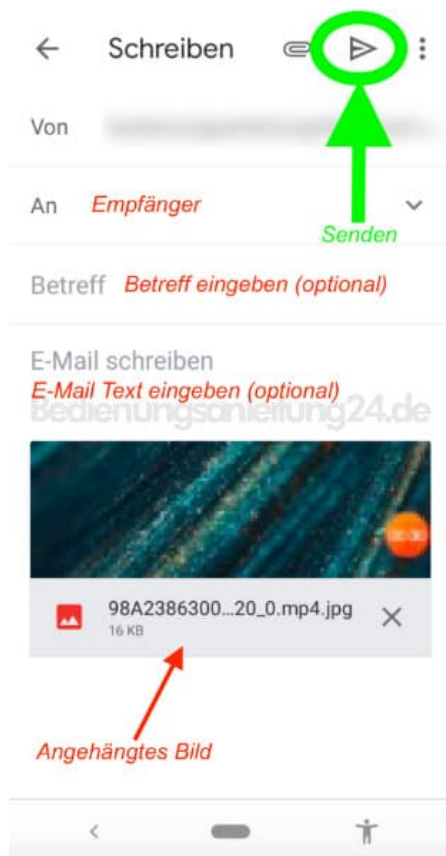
Schreiben

Von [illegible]

An Empfänger

Senden

Betreff Betreff eingeben (optional)

E-Mail schreiben
E-Mail Text eingeben (optional)

Bedienungsanleitung24.de

98A2386300...20_0.mp4.jpg
16 KB

Angehängtes Bild